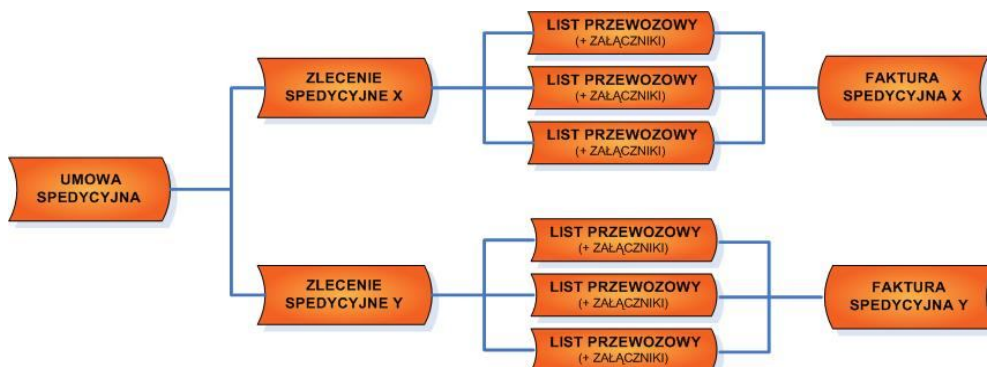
UMOWA SPEDYCYJNA

ZLECENIE SPEDYCYJNE X

LIST PRZEWOZOWY (+ ZAŁĄCZNIKI)

LIST PRZEWOZOWY (+ ZAŁĄCZNIKI)

LIST PRZEWOZOWY (+ ZAŁĄCZNIKI)

FAKTURA SPEDYCYJNA X

ZLECENIE SPEDYCYJNE Y

LIST PRZEWOZOWY (+ ZAŁĄCZNIKI)

LIST PRZEWOZOWY (+ ZAŁĄCZNIKI)

LIST PRZEWOZOWY (+ ZAŁĄCZNIKI)

FAKTURA SPEDYCYJNA Y